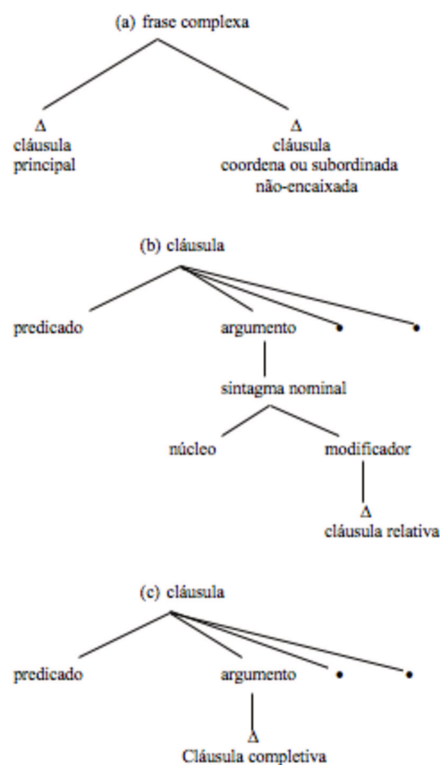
(a) frase complexa

Δ
cláusula
principal

Δ
cláusula
coordena ou subordinada
não-encaixada

(b) cláusula

predicado

argumento

•

•

sintagma nominal

núcleo

modificador

Δ
cláusula relativa

(c) cláusula

predicado

argumento

•

•

Δ
Cláusula completiva